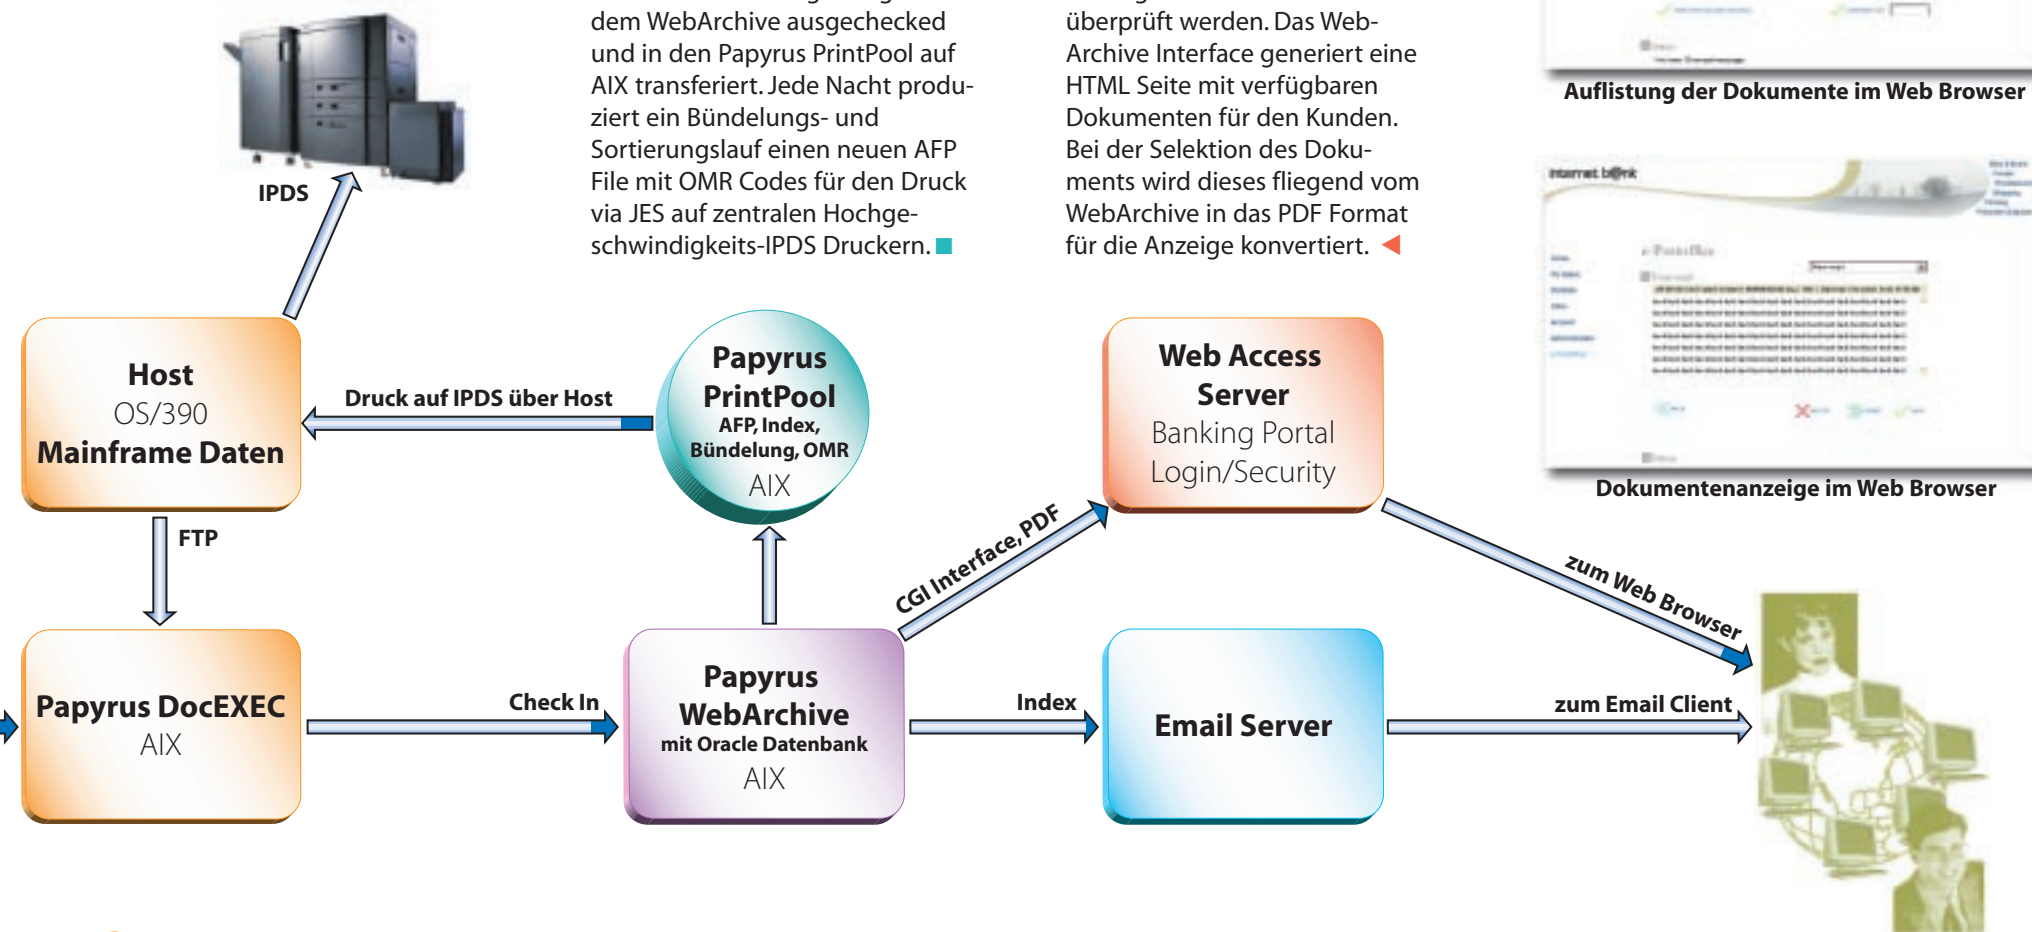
dem WebArchive ausgechecked und in den Papyrus PrintPool auf AIX transferiert. Jede Nacht produziert ein Bündelungs- und Sortierungslauf einen neuen AFP File mit OMR Codes für den Druck via JES auf zentralen Hochgeschwindigkeits-IPDS Druckern.

überprüft werden. Das WebArchive Interface generiert eine HTML Seite mit verfügbaren Dokumenten für den Kunden. Bei der Selektion des Dokuments wird dieses fliegend vom WebArchive in das PDF Format für die Anzeige konvertiert.

Auflistung der Dokumente im Web Browser

internet b@nk

Dokumentenanzeige im Web Browser

IPDS

Host
OS/390
Mainframe Daten

Druck auf IPDS über Host

Papyrus PrintPool
AFP, Index, Bündelung, OMR
AIX

Web Access Server
Banking Portal
Login/Security

FTP

CGI Interface, PDF

zum Web Browser

Papyrus DocEXEC
AIX

Check In

Papyrus WebArchive
mit Oracle Datenbank
AIX

Index

Email Server

zum Email Client